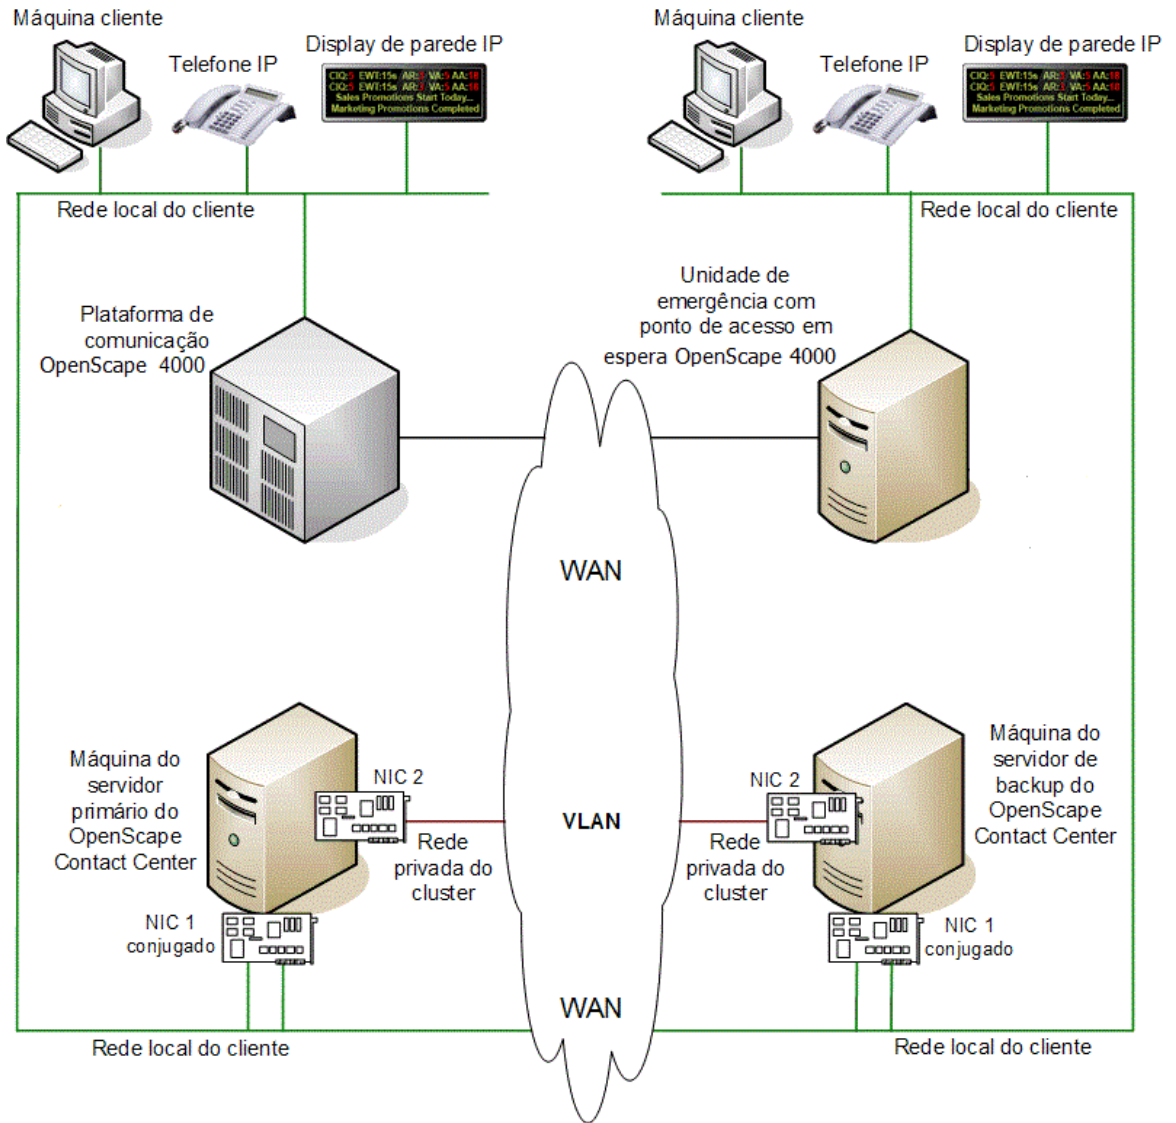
Máquina cliente

Telefone IP

Display de parede IP

CIQ:5 EWT:15s AR:3 VA:5 AA:18
CIQ:5 EWT:15s AR:3 VA:5 AA:18
Sales Promotions Start Today...
Marketing Promotions Completed

Máquina cliente

Telefone IP

Display de parede IP

CIQ:5 EWT:15s AR:3 VA:5 AA:18
CIQ:5 EWT:15s AR:3 VA:5 AA:18
Sales Promotions Start Today...
Marketing Promotions Completed

Rede local do cliente

Rede local do cliente

Plataforma de comunicação OpenScape 4000

Unidade de emergência com ponto de acesso em espera OpenScape 4000

WAN

Máquina do servidor primário do OpenScape Contact Center

NIC 2

Rede privada do cluster

VLAN

NIC 2

Rede privada do cluster

Máquina do servidor de backup do OpenScape Contact Center

NIC 1 conjugado

NIC 1 conjugado

WAN

Rede local do cliente

Rede local do cliente